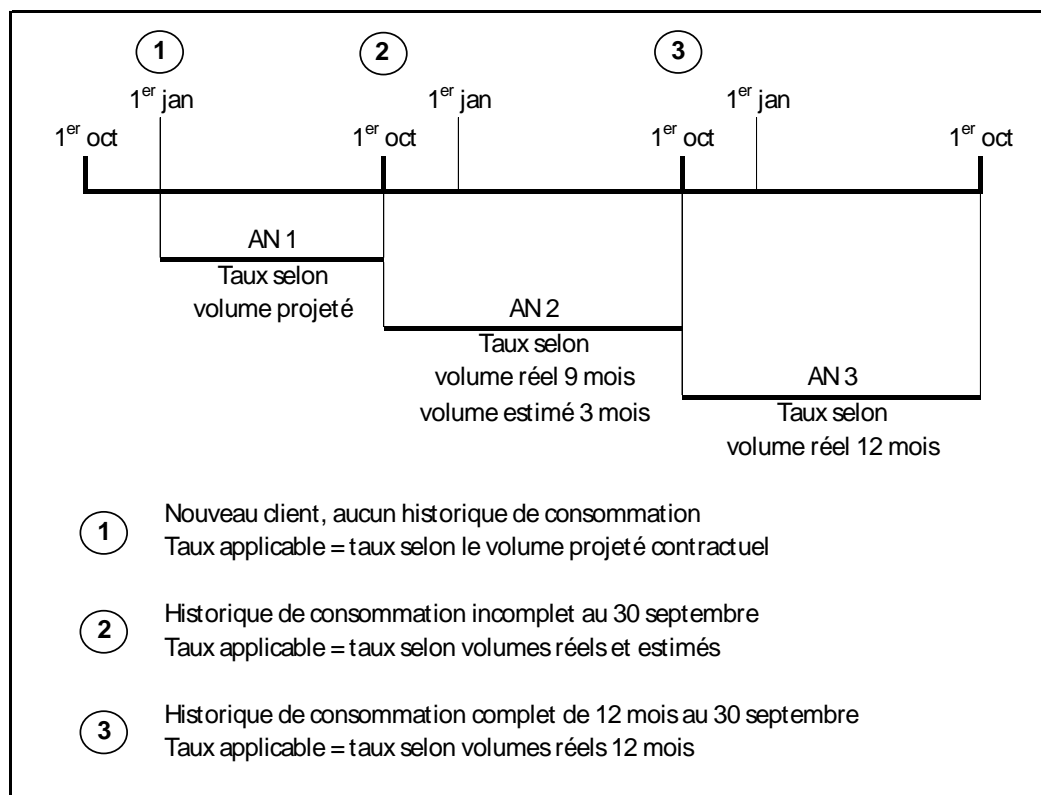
1

2

3

1$^{er}$ jan

1$^{er}$ jan

1$^{er}$ jan

1$^{er}$ oct

1$^{er}$ oct

1$^{er}$ oct

1$^{er}$ oct

AN 1
Taux selon
volume projeté

AN 2
Taux selon
volume réel 9 mois
volume estimé 3 mois

AN 3
Taux selon
volume réel 12 mois

1 Nouveau client, aucun historique de consommation
Taux applicable = taux selon le volume projeté contractuel

2 Historique de consommation incomplet au 30 septembre
Taux applicable = taux selon volumes réels et estimés

3 Historique de consommation complet de 12 mois au 30 septembre
Taux applicable = taux selon volumes réels 12 mois